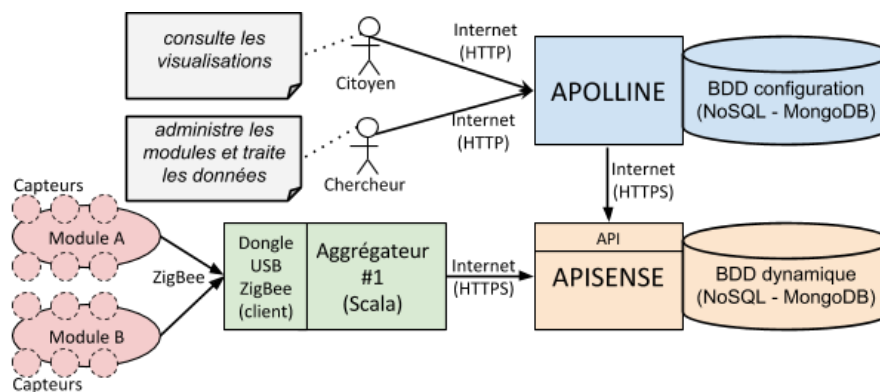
consulte les visualisations

Citoyen

Internet (HTTP)

APOLLINE

BDD configuration (NoSQL - MongoDB)

administre les modules et traite les données

Chercheur

Internet (HTTP)

Internet (HTTPS)

Capteurs

Module A

ZigBee

Module B

Capteurs

Dongle USB ZigBee (client)

Aggrégateur #1 (Scala)

Internet (HTTPS)

API

APISENSE

BDD dynamique (NoSQL - MongoDB)